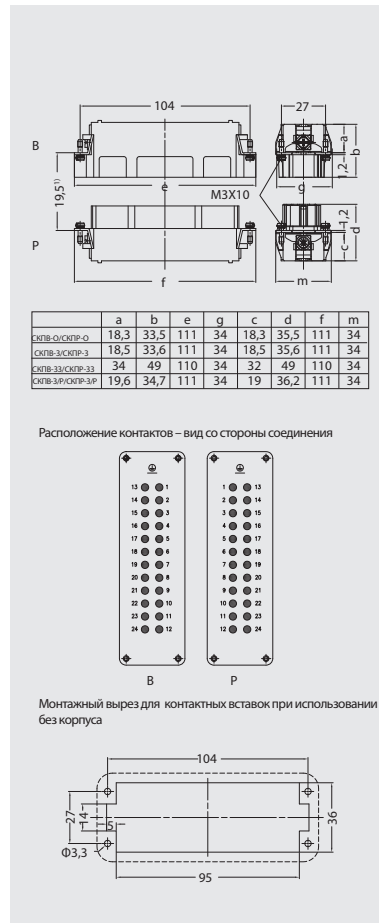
104

27

B

a

b

1,2

$19,5^{1)}$

e

g

M3X10

1,2

d

c

P

f

m

| | a | b | e | g | c | d | f | m |
|---|---|---|---|---|---|---|---|---|
| СКПВ-О/СКПР-О | 18,3 | 33,5 | 111 | 34 | 18,3 | 35,5 | 111 | 34 |
| СКПВ-З/СКПР-З | 18,5 | 33,6 | 111 | 34 | 18,5 | 35,6 | 111 | 34 |
| СКПВ-33/СКПР-33 | 34 | 49 | 110 | 34 | 32 | 49 | 110 | 34 |
| СКПВ-З/Р/СКПР-З/Р | 19,6 | 34,7 | 111 | 34 | 19 | 36,2 | 111 | 34 |

Расположение контактов – вид со стороны соединения

13 1
14 2
15 3
16 4
17 5
18 6
19 7
20 8
21 9
22 10
23 11
24 12

1 13
2 14
3 15
4 16
5 17
6 18
7 19
8 20
9 21
10 22
11 23
12 24

B

P

Монтажный вырез для контактных вставок при использовании без корпуса

104

27

14

5

36

Ф3,3

95